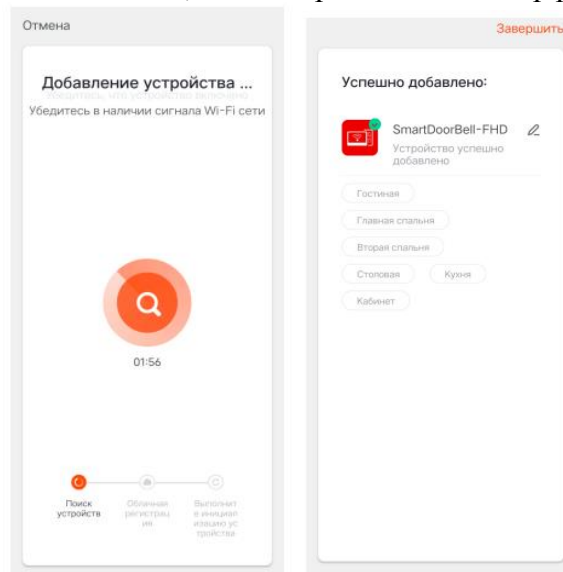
Отмена

Добавление устройства ...

Убедитесь в наличии сигнала Wi-Fi сети

01:56

Поиск устройств

Облачная регистрация

Выполнить инициализацию устройства

Завершить

Успешно добавлено:

SmartDoorBell-FHD

Устройство успешно добавлено

Гостиная

Главная спальня

Вторая спальня

Столовая

Кухня

Кабинет